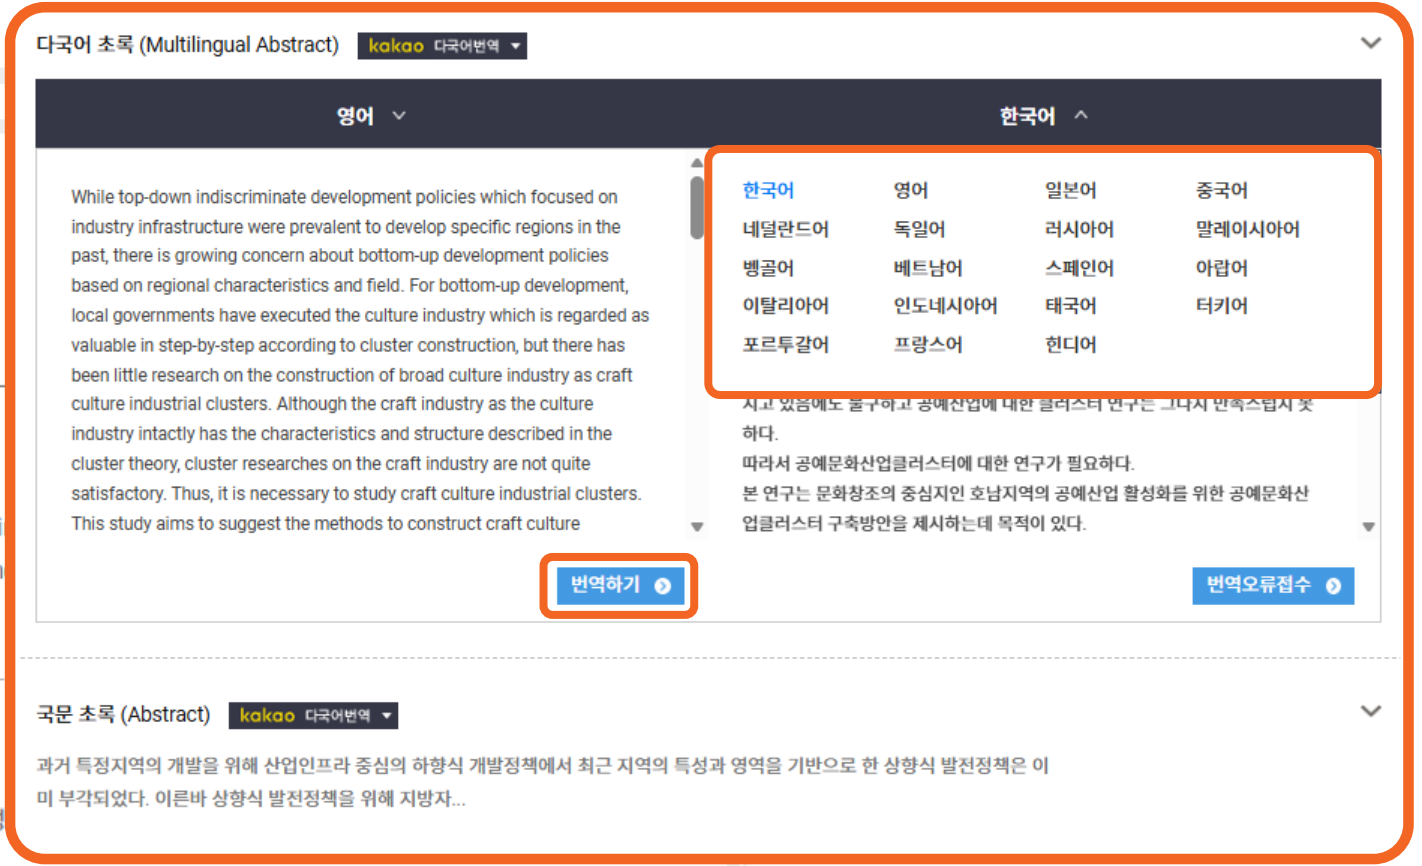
다국어 초록 (Multilingual Abstract) kakao 다국어번역

영어 한국어

While top-down indiscriminate development policies which focused on industry infrastructure were prevalent to develop specific regions in the past, there is growing concern about bottom-up development policies based on regional characteristics and field. For bottom-up development, local governments have executed the culture industry which is regarded as valuable in step-by-step according to cluster construction, but there has been little research on the construction of broad culture industry as craft culture industrial clusters. Although the craft industry as the culture industry intactly has the characteristics and structure described in the cluster theory, cluster researches on the craft industry are not quite satisfactory. Thus, it is necessary to study craft culture industrial clusters. This study aims to suggest the methods to construct craft culture

| 한국어 | 영어 | 일본어 | 중국어 |
|---|---|---|---|
| 네덜란드어 | 독일어 | 러시아어 | 말레이시아어 |
| 벵골어 | 베트남어 | 스페인어 | 아랍어 |
| 이탈리아어 | 인도네시아어 | 태국어 | 터키어 |
| 포르투갈어 | 프랑스어 | 힌디어 | |

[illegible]
하다.
따라서 공예문화산업클러스터에 대한 연구가 필요하다.
본 연구는 문화창조의 중심지인 호남지역의 공예산업 활성화를 위한 공예문화산업클러스터 구축방안을 제시하는데 목적이 있다.

번역하기

번역오류접수

국문 초록 (Abstract) kakao 다국어번역

과거 특정지역의 개발을 위해 산업인프라 중심의 하향식 개발정책에서 최근 지역의 특성과 영역을 기반으로 한 상향식 발전정책은 이미 부각되었다. 이른바 상향식 발전정책을 위해 지방자...